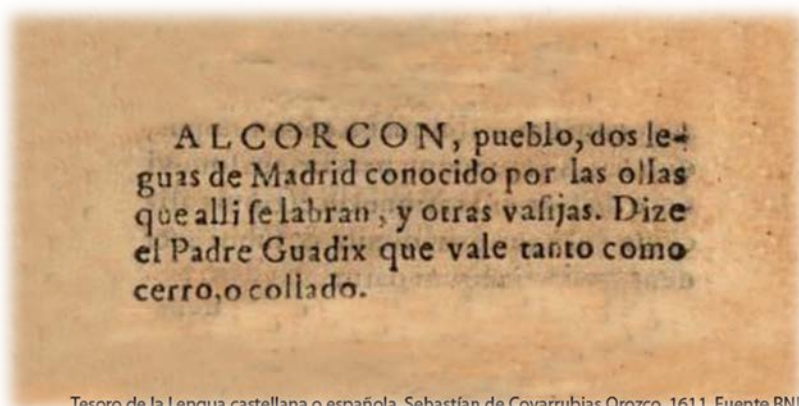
ALCORCON, pueblo, dos leguas de Madrid conocido por las ollas que alli ſe labran, y otras vaſijas. Dize el Padre Guadix que vale tanto como cerro, o collado.

Tesoro de la Lengua castellana o española. Sebastián de Covarrubias Orozco. 1611. Fuente BNE